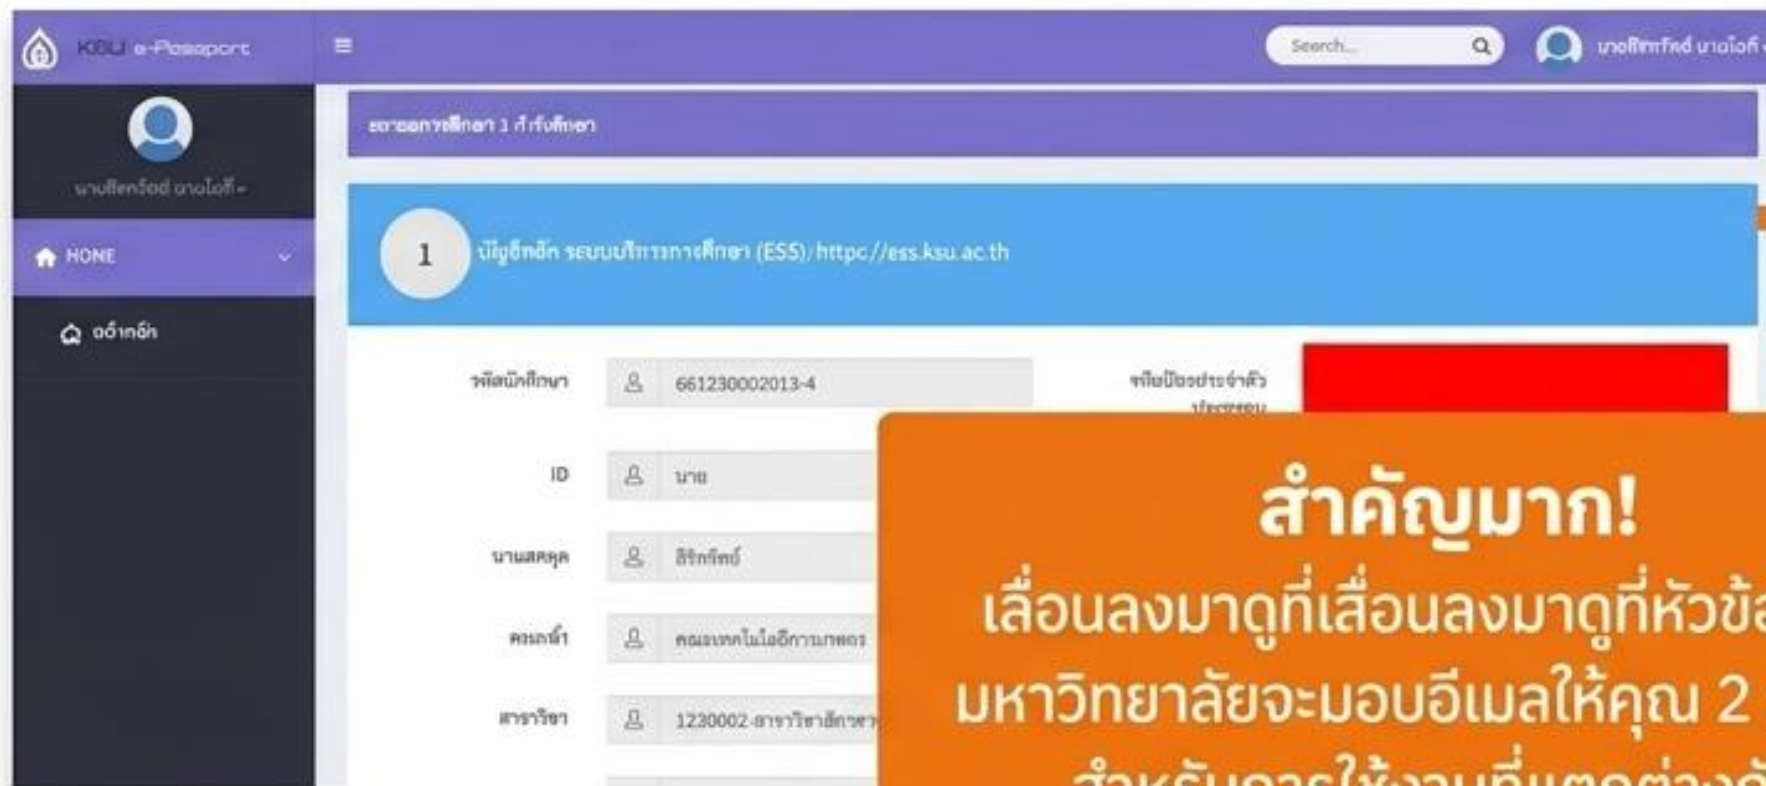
KSU e-Passport

Search...

นายสิทธิศักดิ์ นาคโอฬี

นายสิทธิศักดิ์ นาคโอฬี

HOME

ออกจาก

ขยายการศึกษา 1 ที่รับศึกษา

1

บัญชีหลัก ระบบบริหารการศึกษา (ESS) https://ess.ksu.ac.th

รหัสนักศึกษา

661230002013-4

ID

นาย

นามสกุล

สิทธิศักดิ์

คณะที่

คณะเทคโนโลยีการเกษตร

สาขาวิชา

1230002-สาขาวิชาสัตวศาสตร์

หมายเลขประจำตัวประชาชน

สำคัญมาก!

เลื่อนลงมาดูที่เลื่อนลงมาดูที่หัวข้อ

มหาวิทยาลัยจะมอบอีเมลให้คุณ 2

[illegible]